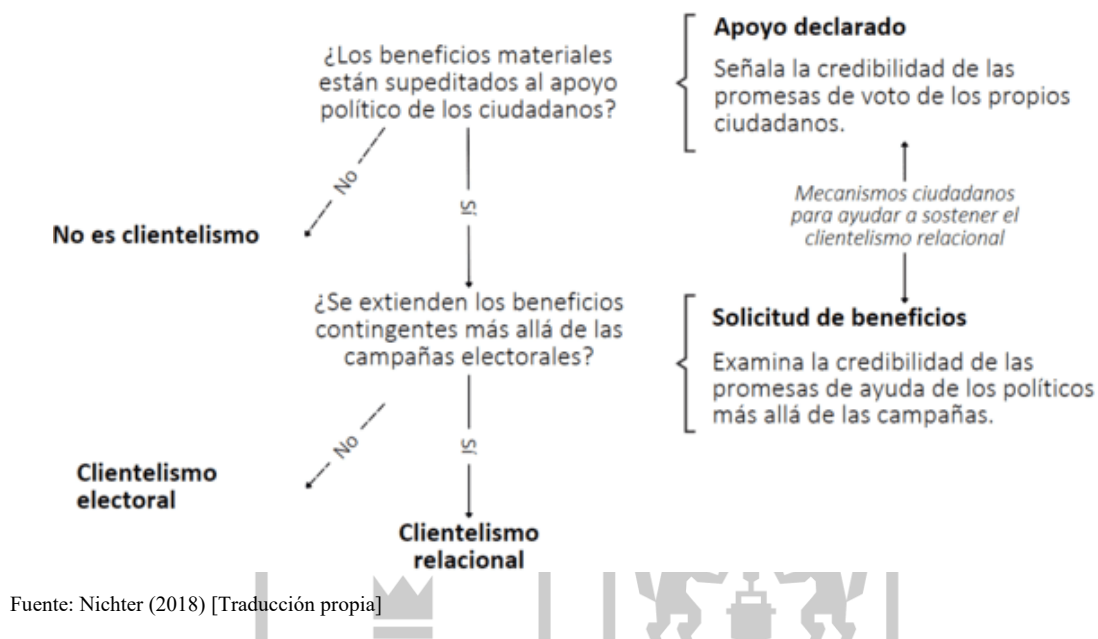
¿Los beneficios materiales están supeditados al apoyo político de los ciudadanos?

No

Sí

No es clientelismo

¿Se extienden los beneficios contingentes más allá de las campañas electorales?

No

Sí

Clientelismo electoral

Clientelismo relacional

Apoyo declarado

Señala la credibilidad de las promesas de voto de los propios ciudadanos.

Mecanismos ciudadanos para ayudar a sostener el clientelismo relacional

Solicitud de beneficios

Examina la credibilidad de las promesas de ayuda de los políticos más allá de las campañas.

Fuente: Nichter (2018) [Traducción propia]